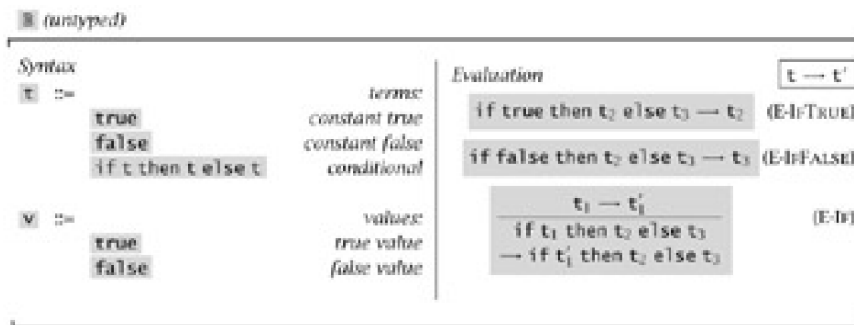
B (untyped)

Syntax

| | | |
|---|---|---|
| t ::= | | terms: |
| | true | constant true |
| | false | constant false |
| | if t then t else t | conditional |
| v ::= | | values: |
| | true | true value |
| | false | false value |

Evaluation $t \longrightarrow t'$

if true then $t_2$ else $t_3 \longrightarrow t_2$ (E-IfTrue)

if false then $t_2$ else $t_3 \longrightarrow t_3$ (E-IfFalse)

$\frac{t_1 \longrightarrow t_1'}{\text{if } t_1 \text{ then } t_2 \text{ else } t_3 \longrightarrow \text{if } t_1' \text{ then } t_2 \text{ else } t_3}$ (E-If)